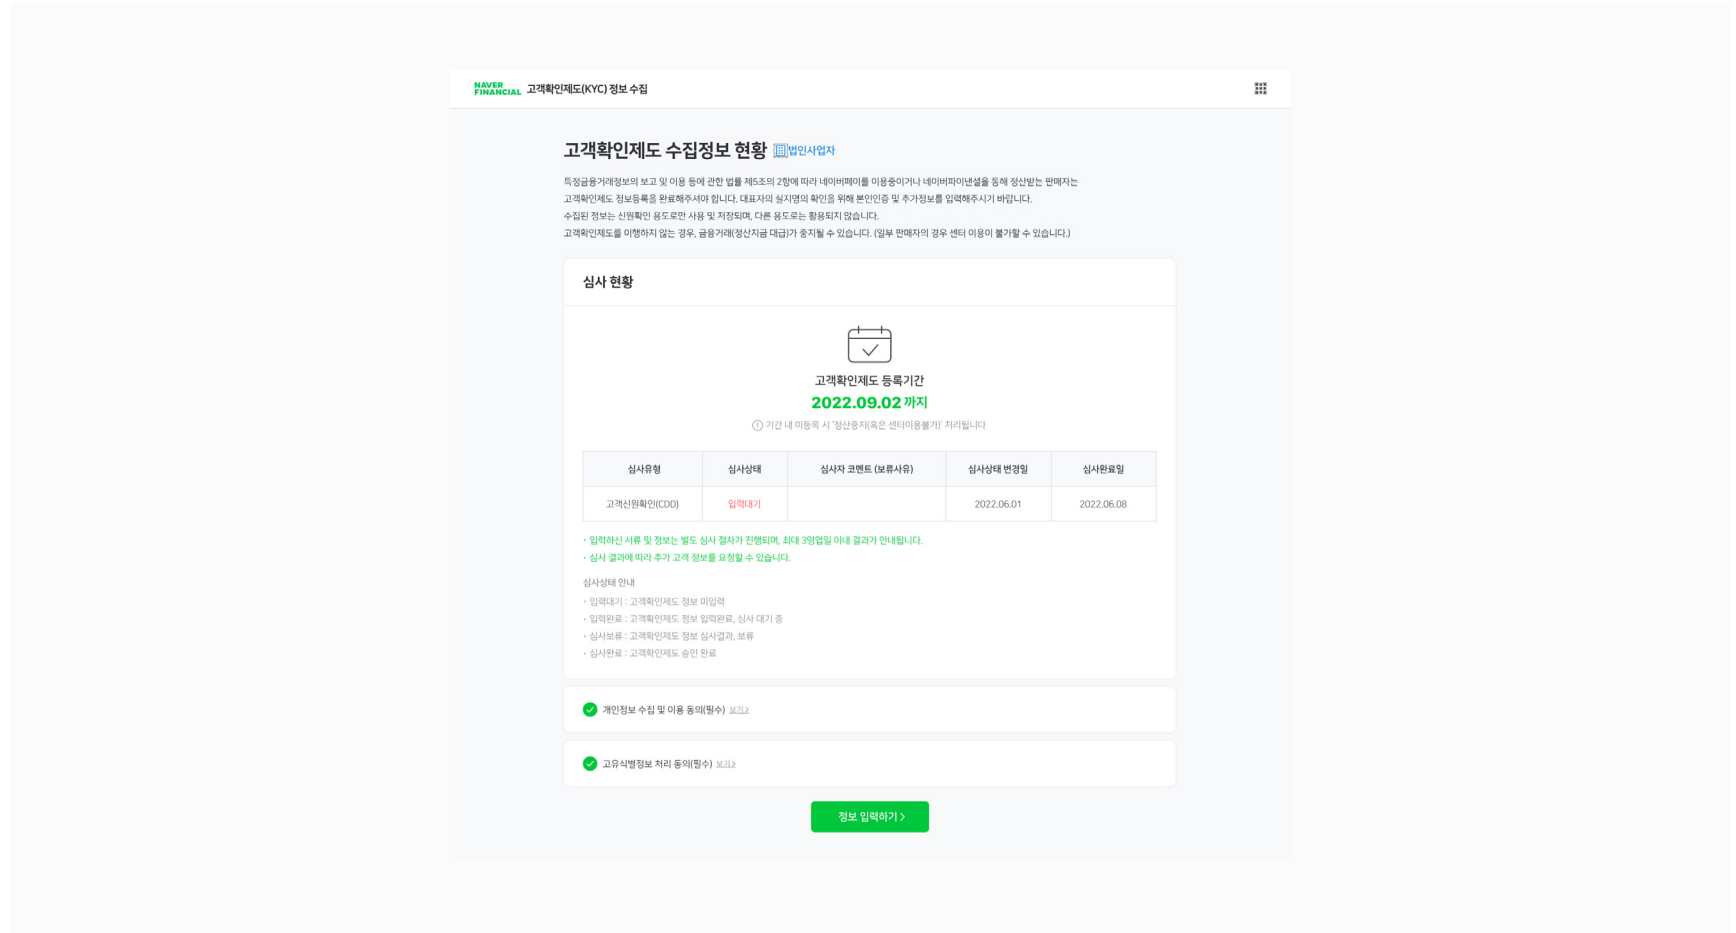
NAVER FINANCIAL 고객확인제도(KYC) 정보 수집

고객확인제도 수집정보 현황 법인사업자

특정금융거래정보의 보고 및 이용 등에 관한 법률 제5조의 2항에 따라 네이버페이를 이용중이거나 네이버파이낸셜을 통해 정산받는 판매자는 고객확인제도 정보등록을 완료해주셔야 합니다. 대표자의 실지명의 확인을 위해 본인인증 및 추가정보를 입력해주시기 바랍니다.
수집된 정보는 신원확인 용도로만 사용 및 저장되며, 다른 용도로는 활용되지 않습니다.
고객확인제도를 이행하지 않는 경우, 금융거래(정산지급 대금)가 중지될 수 있습니다. (일부 판매자의 경우 센터 이용이 불가할 수 있습니다.)

심사 현황

고객확인제도 등록기간
2022.09.02 까지
기간 내 미등록 시 '정산중지(혹은 센터이용불가)' 처리됩니다

| 심사유형 | 심사상태 | 심사자 코멘트 (보류사유) | 심사상태 변경일 | 심사완료일 |
|---|---|---|---|---|
| 고객신원확인(CDD) | 입력대기 | | 2022.06.01 | 2022.06.08 |

· 입력하신 서류 및 정보는 별도 심사 절차가 진행되며, 최대 3영업일 이내 결과가 안내됩니다.
· 심사 결과에 따라 추가 고객 정보를 요청할 수 있습니다.

심사상태 안내
· 입력대기 : 고객확인제도 정보 미입력
· 입력완료 : 고객확인제도 정보 입력완료, 심사 대기 중
· 심사보류 : 고객확인제도 정보 심사결과, 보류
· 심사완료 : 고객확인제도 승인 완료

개인정보 수집 및 이용 동의(필수) 보기>

고유식별정보 처리 동의(필수) 보기>

정보 입력하기 >